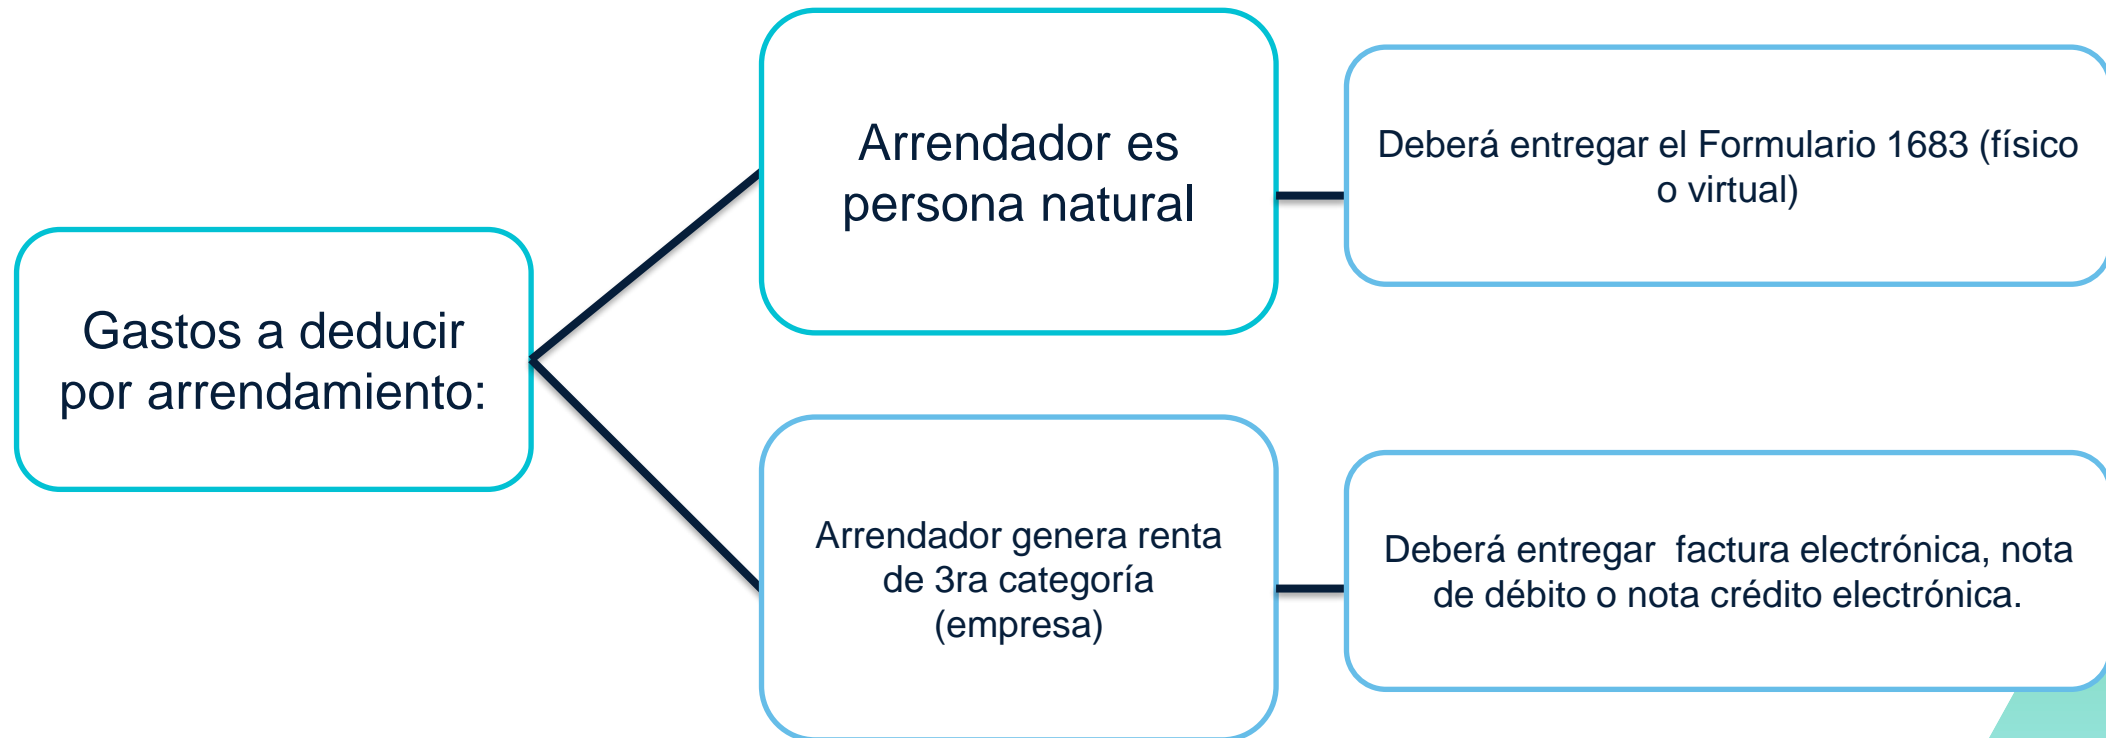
Gastos a deducir por arrendamiento:

Arrendador es persona natural

Deberá entregar el Formulario 1683 (físico o virtual)

Arrendador genera renta de 3ra categoría (empresa)

Deberá entregar factura electrónica, nota de débito o nota crédito electrónica.